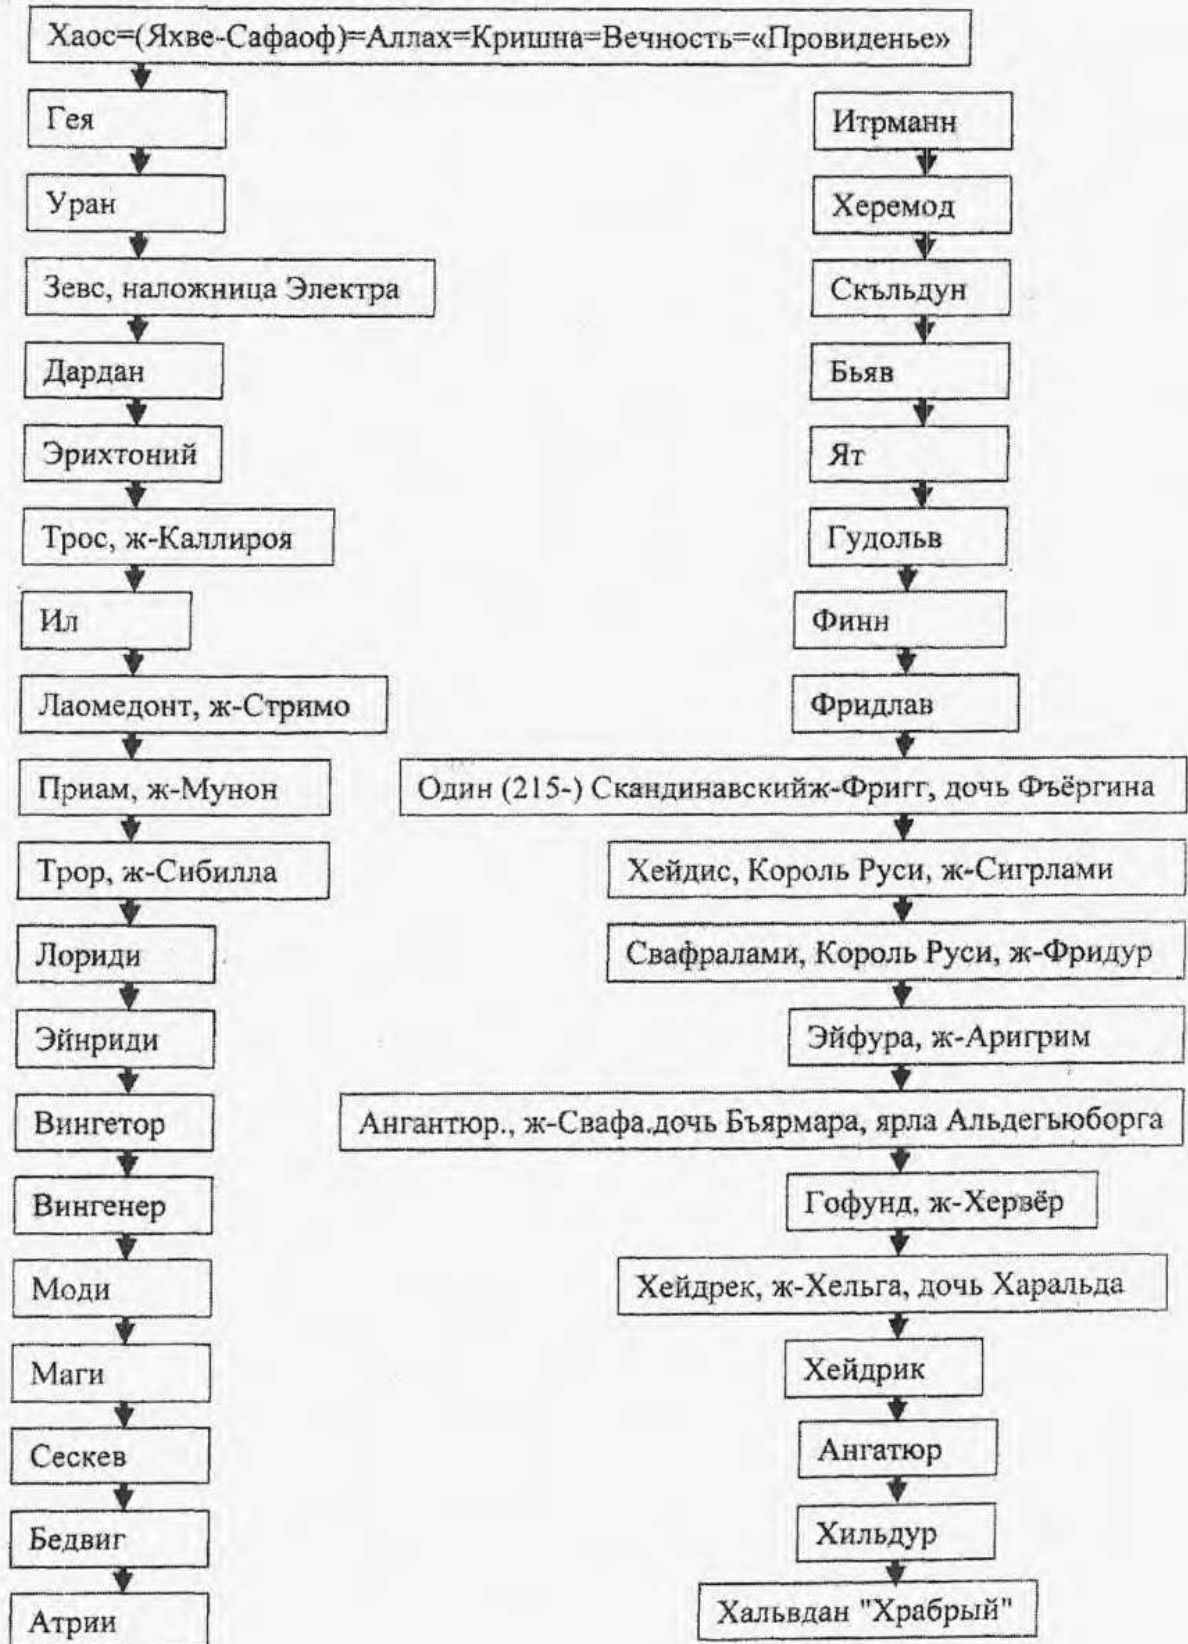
Хаос=(Яхве-Сафаоф)=Аллах=Кришна=Вечность=«Провиденье»

Гея

Уран

Зевс, наложница Электра

Дардан

Эрихтоний

Трос, ж-Каллироя

Ил

Лаомедонт, ж-Стримо

Приам, ж-Мунон

Трор, ж-Сибилла

Лориди

Эйнриди

Вингетор

Вингенер

Моди

Маги

Сескев

Бедвиг

Атрии

Итрманн

Херемод

Скъльдун

Бьяв

Ят

Гудольв

Финн

Фридлав

Один (215-) Скандинавскийж-Фригг, дочь Фъёргина

Хейдис, Король Руси, ж-Сигрлами

Свафралами, Король Руси, ж-Фридур

Эйфура, ж-Аригрим

Ангантюр., ж-Свафа.дочь Бъярмара, ярла Альдегьюборга

Гофунд, ж-Хервёр

Хейдрек, ж-Хельга, дочь Харальда

Хейдрик

Ангатюр

Хильдур

Хальвдан "Храбрый"